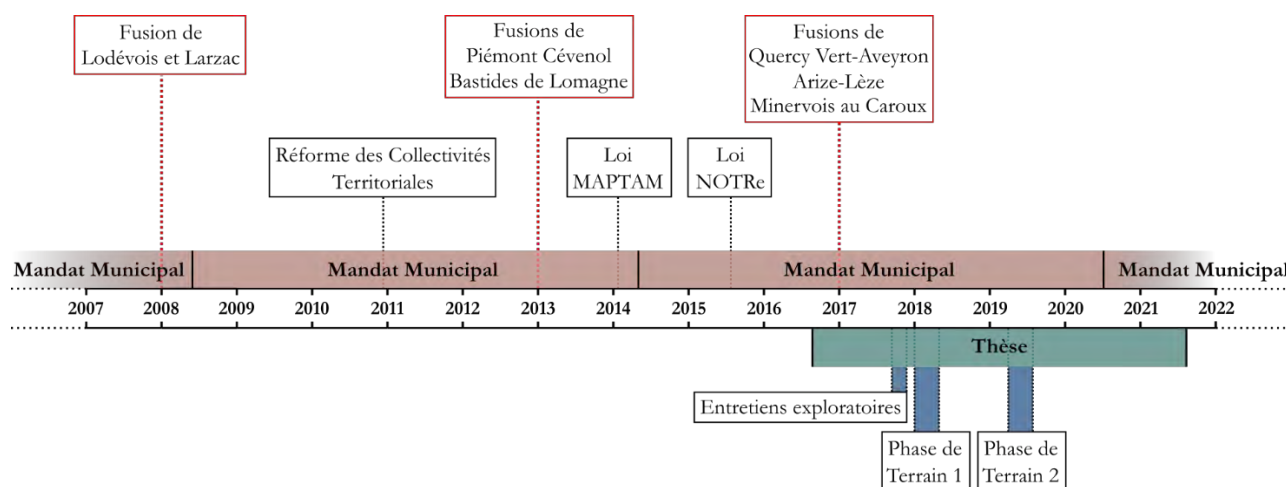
Fusion de Lodévois et Larzac

Fusions de Piémont Cévenol Bastides de Lomagne

Fusions de Quercy Vert-Aveyron Arize-Lèze Minervois au Caroux

Réforme des Collectivités Territoriales

Loi MAPTAM

Loi NOTRe

Mandat Municipal

Mandat Municipal

Mandat Municipal

Mandat Municipal

2007 2008 2009 2010 2011 2012 2013 2014 2015 2016 2017 2018 2019 2020 2021 2022

Thèse

Entretiens exploratoires

Phase de Terrain 1

Phase de Terrain 2